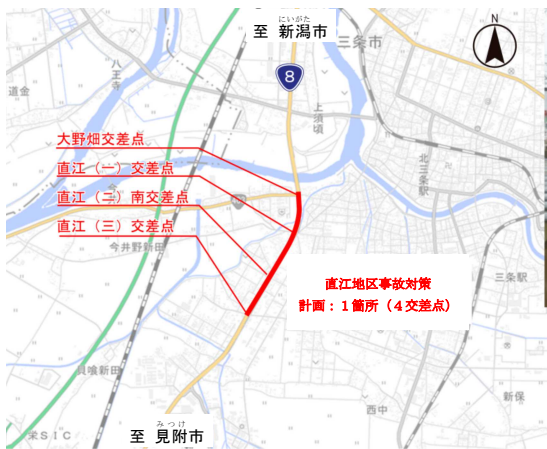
にいがた
至 新潟市

三条市

N

8

八王寺

道金

上須頃

大野畑交差点

直江（一）交差点

直江（二）南交差点

北三条駅

直江（三）交差点

今井野新田

直江地区事故対策
計画：１箇所（４交差点）

三条駅

長嶺新田

西中

新保

条ＳＩＣ

みつけ
至 見附市